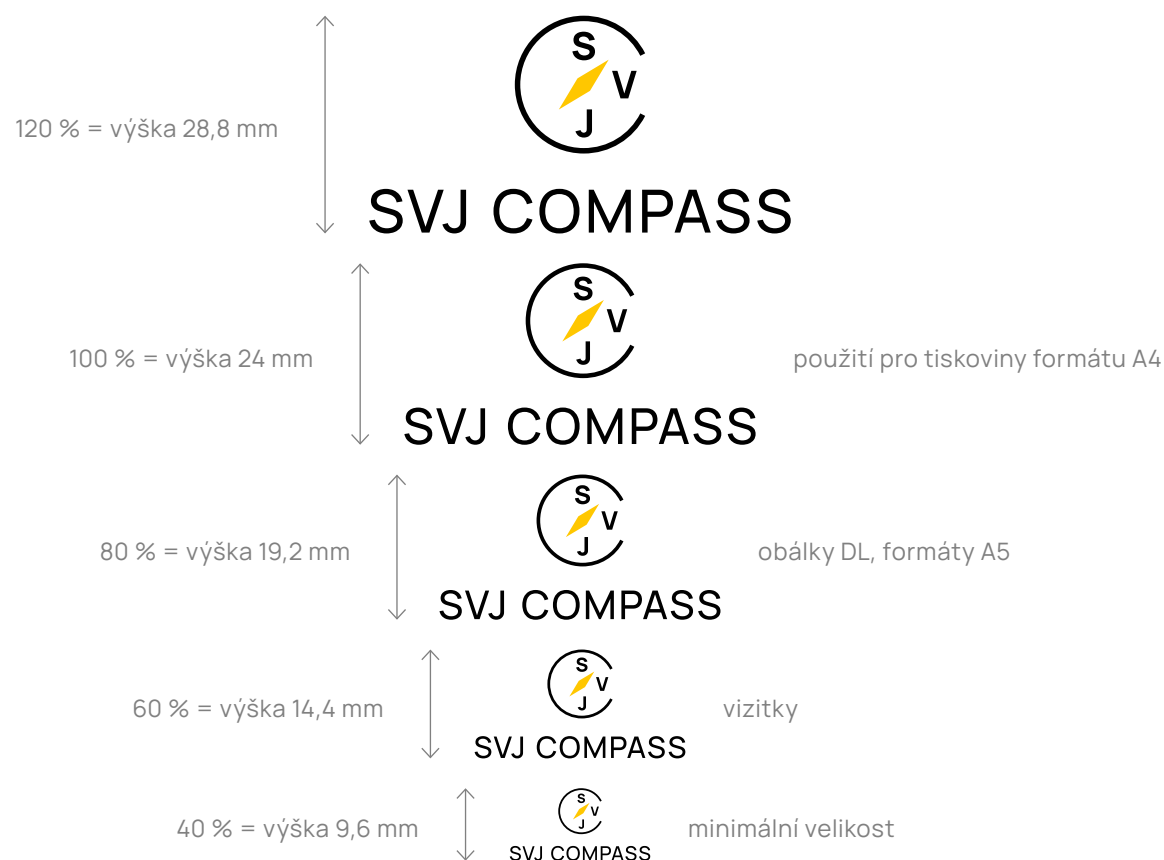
S
V
J

120 % = výška 28,8 mm

SVJ COMPASS

S
V
J

100 % = výška 24 mm

použití pro tiskoviny formátu A4

SVJ COMPASS

S
V
J

80 % = výška 19,2 mm

obálky DL, formáty A5

SVJ COMPASS

S
V
J

60 % = výška 14,4 mm

vizitky

SVJ COMPASS

S
V
J

40 % = výška 9,6 mm

minimální velikost

SVJ COMPASS